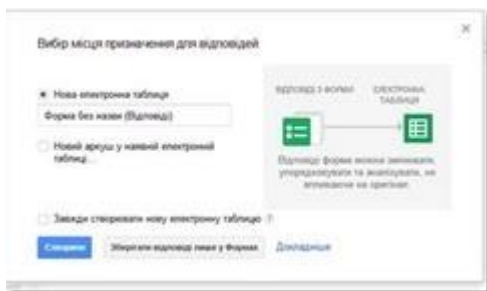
Вибір місця призначення для відповідей

×

Нова електронна таблиця

Форма без назви (Відповіді)

Новий аркуш у наявній електронній таблиці...

ВІДПОВІДІ З ФОРМИ

ЕЛЕКТРОННА ТАБЛИЦЯ

Відповіді форми можна змінювати, упорядковувати та аналізувати, не впливаючи на оригінал.

Завжди створювати нову електронну таблицю ?

Створити

Зберігати відповіді лише у Формах

Докладніше